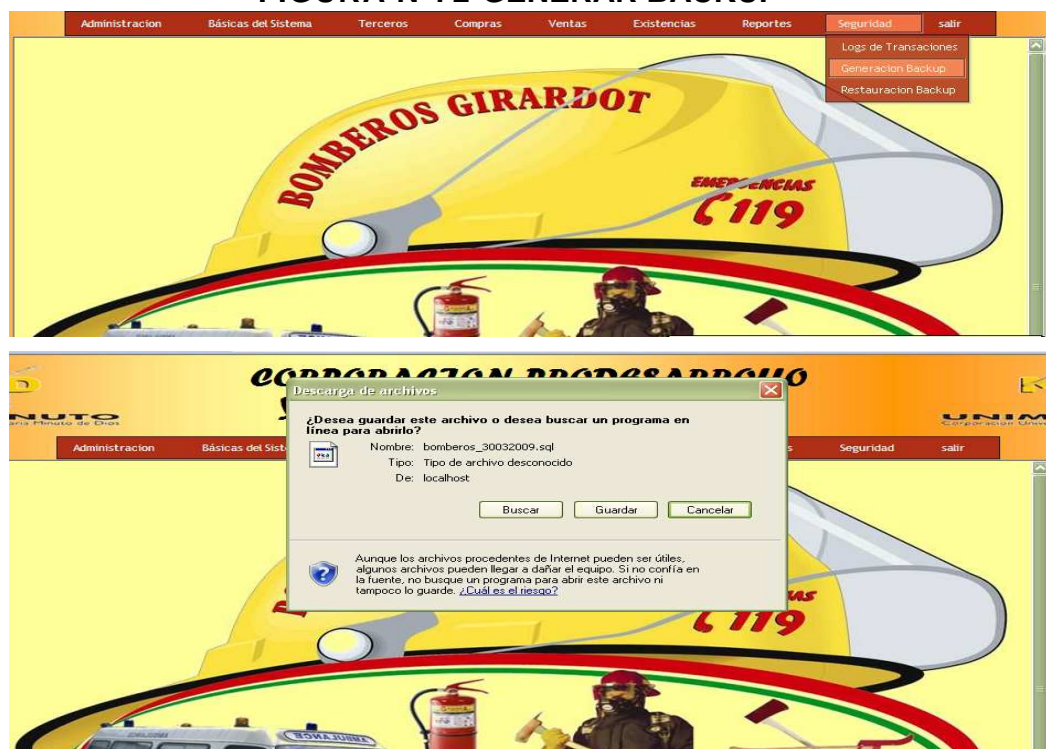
FIGURA N° 72 GENERAR BACKUP

Administracion Básicas del Sistema Terceros Compras Ventas Existencias Reportes Seguridad salir

Logs de Transaciones
Generacion Backup
Restauracion Backup

BOMBEROS GIRARDOT

EMERGENCIAS
119

CORPORACION PRODESARROLLO
NUTO
UNIM

Administracion Básicas del Sist Seguridad salir

Descarga de archivos

¿Desea guardar este archivo o desea buscar un programa en línea para abrirlo?

Nombre: bomberos_30032009.sql
Tipo: Tipo de archivo desconocido
De: localhost

Buscar Guardar Cancelar

Aunque los archivos procedentes de Internet pueden ser útiles, algunos archivos pueden llegar a dañar el equipo. Si no confía en la fuente, no busque un programa para abrir este archivo ni tampoco lo guarde. ¿Cuál es el riesgo?

119